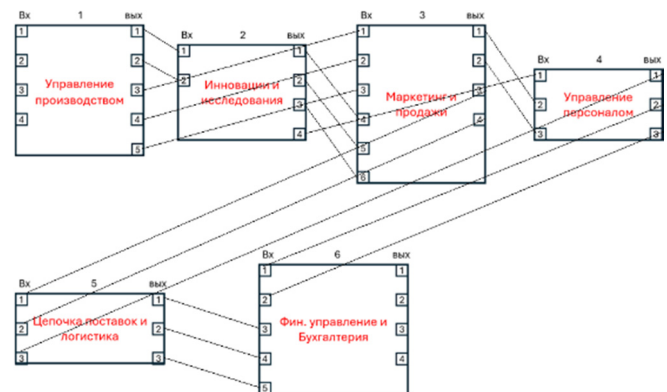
Вх 1 вых
1 2 3 4
1 2 3 4 5
Управление производством

Вх 2 вых
1 2
1 2 3 4
Инновации и исследования

Вх 3 вых
1 2 3 4 5 6
1 2 3 4
Маркетинг и продажи

Вх 4 вых
1 2 3
1 2 3
Управление персоналом

Вх 5 вых
1 2 3
1 2 3
Цепочка поставок и логистика

Вх 6 вых
1 2 3 4 5
1 2 3 4
Фин. управление и Бухгалтерия